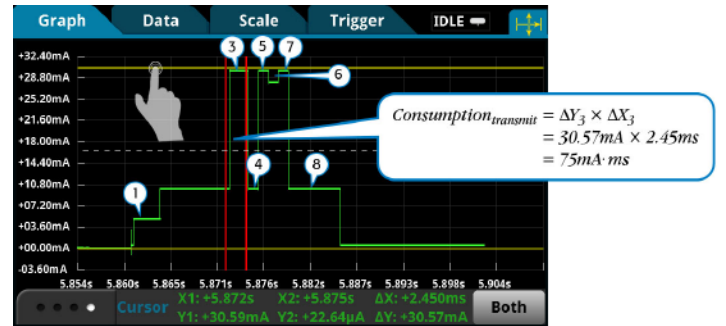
Graph Data Scale Trigger IDLE

+32.40mA
+28.80mA
+25.20mA
+21.60mA
+18.00mA
+14.40mA
+10.80mA
+07.20mA
+03.60mA
+00.00mA
-03.60mA

5.854s 5.860s 5.865s 5.871s 5.876s 5.882s 5.887s 5.893s 5.898s 5.904s

1 3 4 5 6 7 8

$Consumption_{transmit} = \Delta Y_3 \times \Delta X_3$
$= 30.57mA \times 2.45ms$
$= 75mA \cdot ms$

Cursor X1: +5.872s X2: +5.875s ΔX: +2.450ms
Y1: +30.59mA Y2: +22.64μA ΔY: +30.57mA
Both